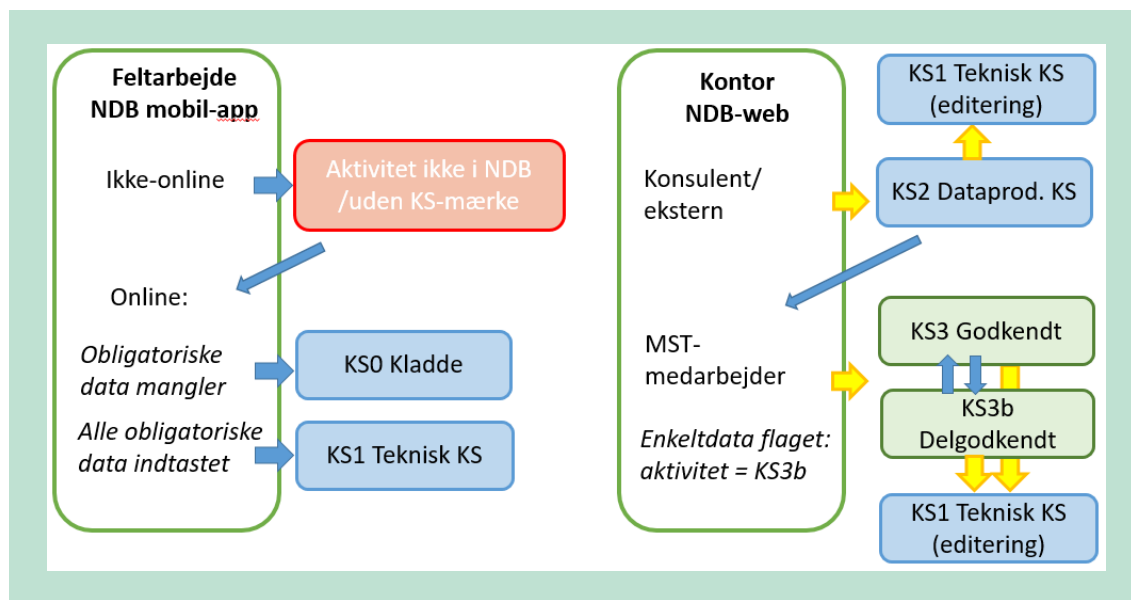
Feltarbejde
NDB mobil-app

Ikke-online

Aktivitet ikke i NDB /uden KS-mærke

Online:

*Obligatoriske data mangler*

KS0 Kladde

*Alle obligatoriske data indtastet*

KS1 Teknisk KS

Kontor
NDB-web

Konsulent/ ekstern

KS1 Teknisk KS (editering)

KS2 Dataprod. KS

MST-medarbejder

*Enkeltdata flaget: aktivitet = KS3b*

KS3 Godkendt

KS3b Delgodkendt

KS1 Teknisk KS (editering)